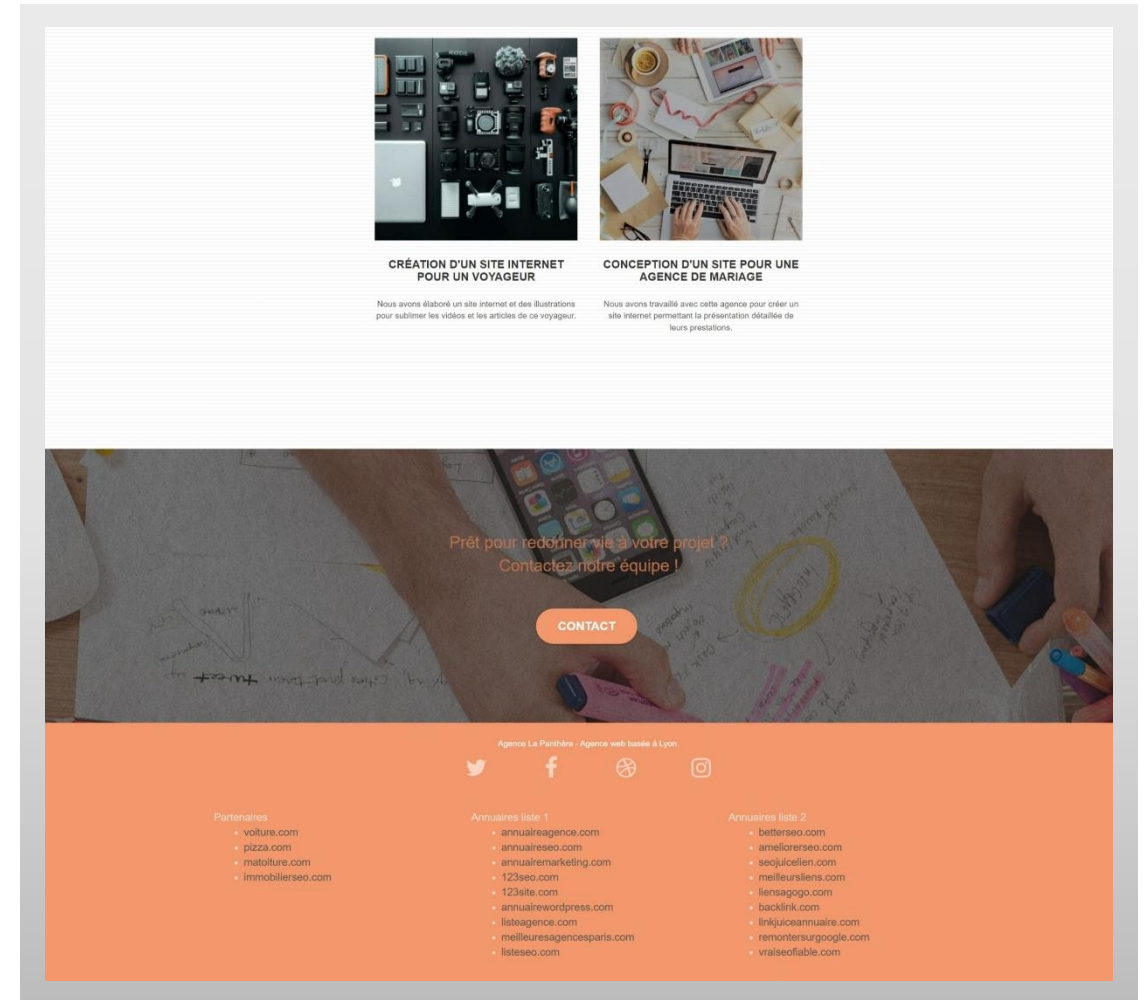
CRÉATION D'UN SITE INTERNET POUR UN VOYAGEUR

Nous avons élaboré un site internet et des illustrations pour sublimer les vidéos et les articles de ce voyageur.

CONCEPTION D'UN SITE POUR UNE AGENCE DE MARIAGE

Nous avons travaillé avec cette agence pour créer un site internet permettant la présentation détaillée de leurs prestations.

Prêt pour redonner vie à votre projet ?
Contactez notre équipe !

CONTACT

Agence La Panthère - Agence web basée à Lyon

Partenaires
- voiture.com
- pizza.com
- matoiture.com
- immobilierseo.com

Annuaires liste 1
- annuaireagence.com
- annuaireseo.com
- annuairemarketing.com
- 123seo.com
- 123site.com
- annuairewordpress.com
- listeagence.com
- meilleuresagencesparis.com
- listeseo.com

Annuaires liste 2
- betterseo.com
- ameliorerseo.com
- seojuicelien.com
- meilleursliens.com
- liensagogo.com
- backlink.com
- linkjuiceannuaire.com
- remontersurgoogle.com
- vraiseofiable.com